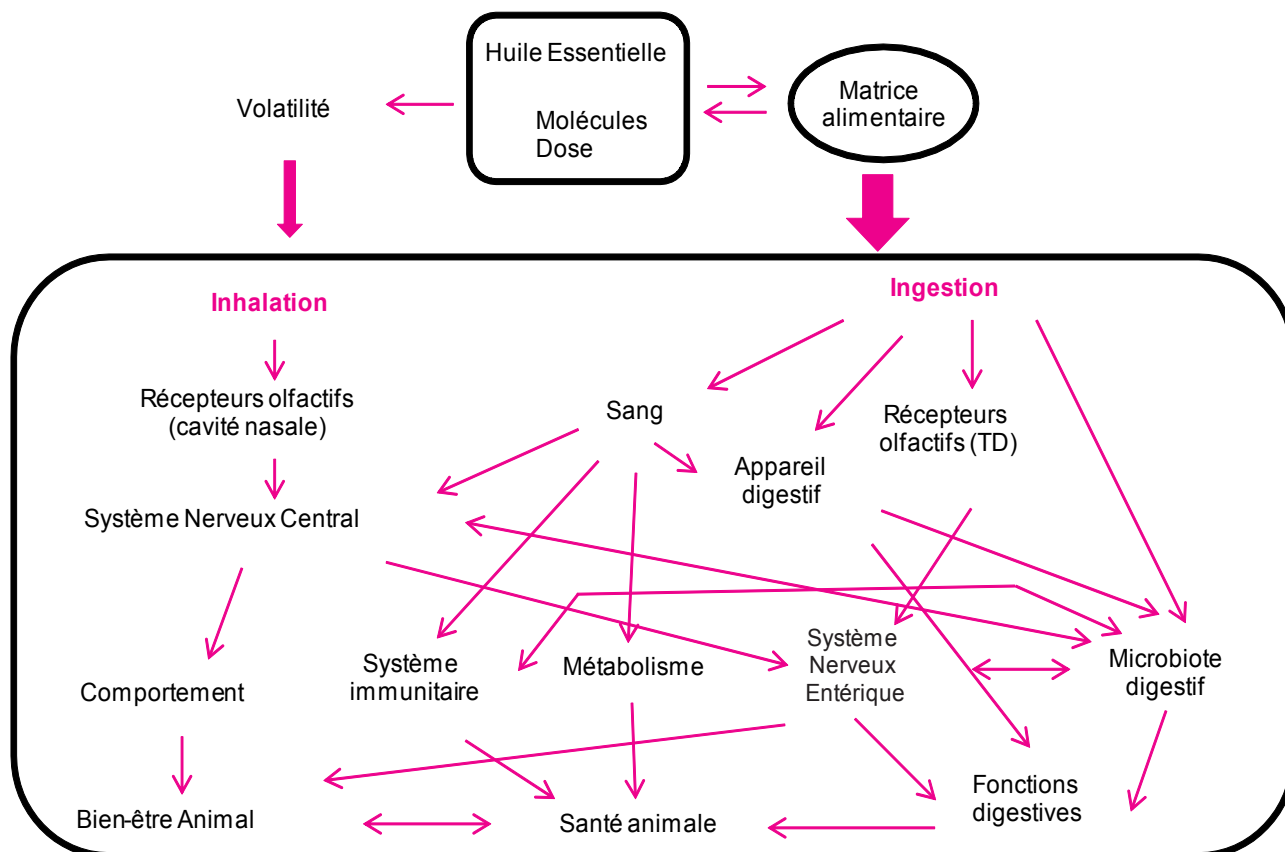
Huile Essentielle

Molécules
Dose

Volatilité

Matrice alimentaire

Inhalation

Ingestion

Récepteurs olfactifs (cavité nasale)

Sang

Récepteurs olfactifs (TD)

Appareil digestif

Système Nerveux Central

Système Nerveux Entérique

Microbiote digestif

Comportement

Système immunitaire

Métabolisme

Fonctions digestives

Bien-être Animal

Santé animale